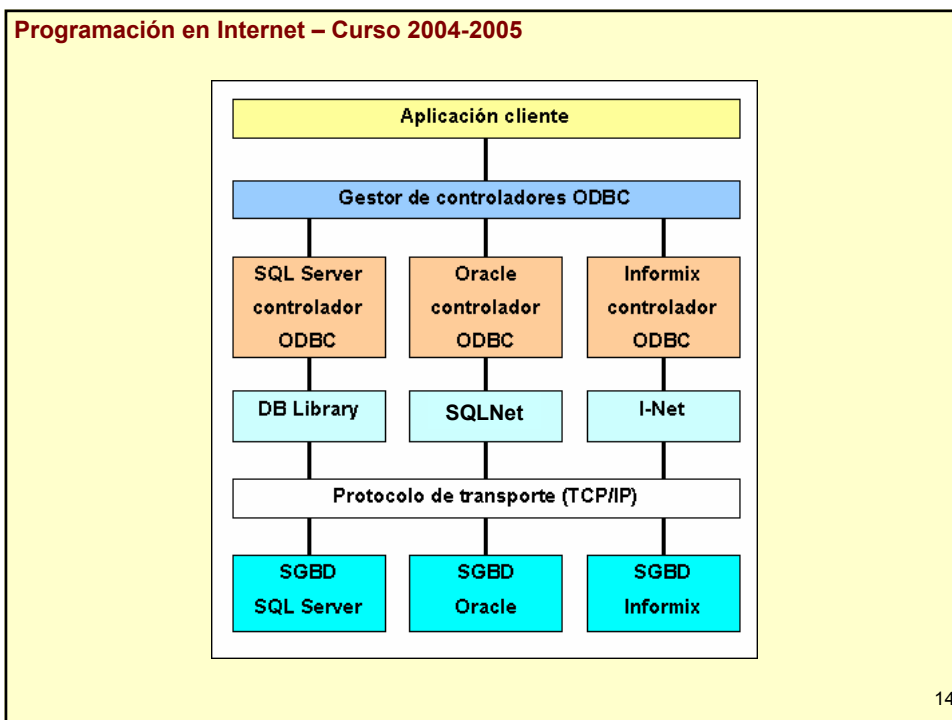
Programación en Internet – Curso 2004-2005

Aplicación cliente

Gestor de controladores ODBC

SQL Server controlador ODBC

Oracle controlador ODBC

Informix controlador ODBC

DB Library

SQLNet

I-Net

Protocolo de transporte (TCP/IP)

SGBD SQL Server

SGBD Oracle

SGBD Informix

14